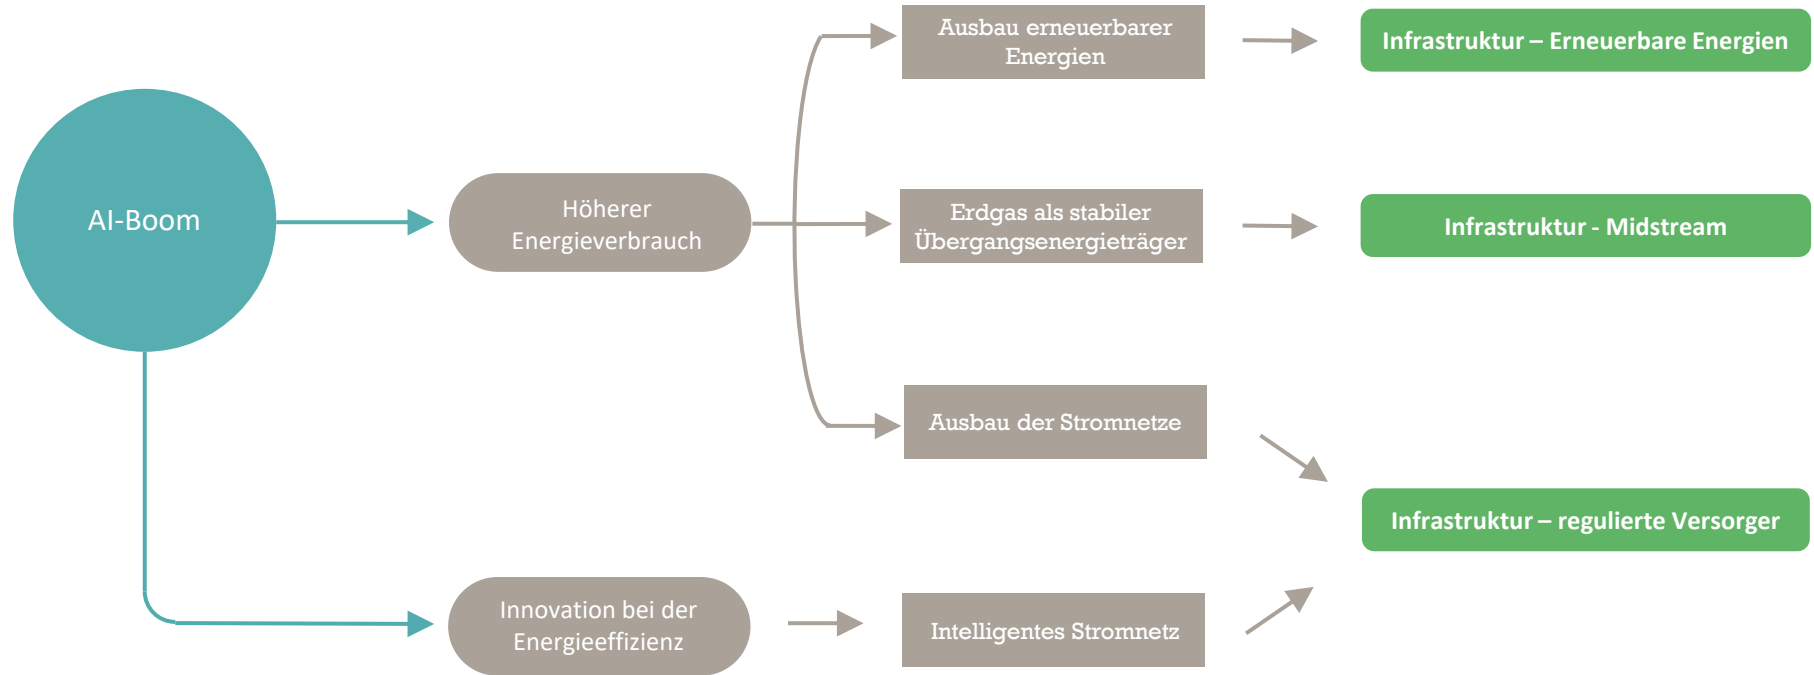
AI-Boom

Höherer Energieverbrauch

Innovation bei der Energieeffizienz

Ausbau erneuerbarer Energien

Erdgas als stabiler Übergangsenergieträger

Ausbau der Stromnetze

Intelligentes Stromnetz

Infrastruktur – Erneuerbare Energien

Infrastruktur - Midstream

Infrastruktur – regulierte Versorger